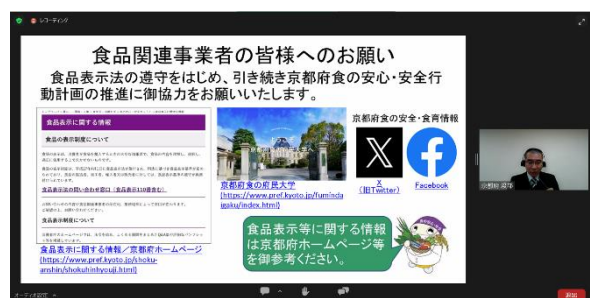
シェアーディング

食品関連事業者の皆様へのお願い

食品表示法の遵守をはじめ、引き続き京都府食の安心・安全行動計画の推進に御協力をお願いいたします。

食品表示に関する情報

食品の表示制度について

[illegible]

食品表示法の問い合わせ窓口（食品表示110番含む）

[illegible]

食品表示制度について

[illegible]

食品表示に関する情報／京都府ホームページ
(https://www.pref.kyoto.jp/shoku-anshin/shokuhinhyouji.html)

京都府食の府民大学
(https://www.pref.kyoto.jp/fumindaigaku/index.html)

京都府食の安全・食育情報

X
（旧Twitter）

Facebook

食品表示等に関する情報は京都府ホームページ等を御参考ください。

京都府 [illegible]

オーディオ設定

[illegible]